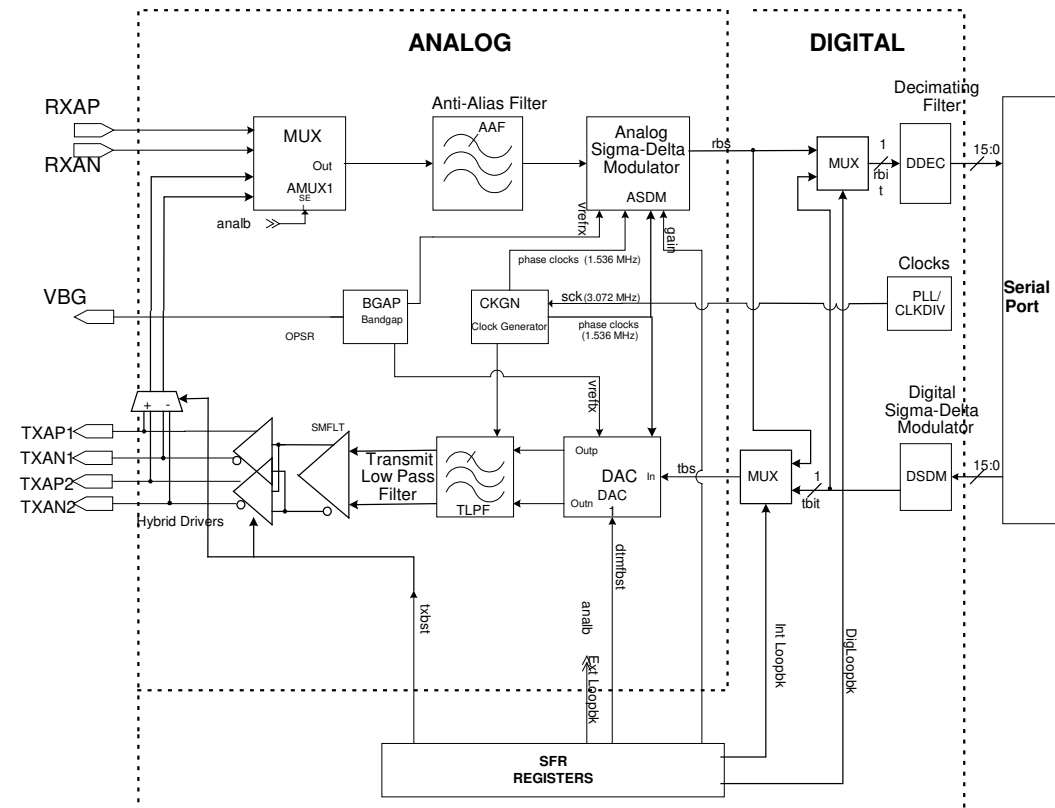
ANALOG

DIGITAL

RXAP

RXAN

MUX

Out

AMUX1

SE

analb

Anti-Alias Filter

AAF

Analog Sigma-Delta Modulator

ASDM

vrefrx

gain

rbs

Decimating Filter

MUX

1

rbit

DDEC

15:0

phase clocks (1.536 MHz)

VBG

BGAP

Bandgap

OPSR

CKGN

Clock Generator

sck (3.072 MHz)

phase clocks (1.536 MHz)

Clocks

PLL/ CLKDIV

Serial Port

vreftx

Digital Sigma-Delta Modulator

TXAP1

TXAN1

TXAP2

TXAN2

SMFLT

Transmit Low Pass Filter

TLPF

Outp

Outn

DAC

DAC

1

In

tbs

MUX

1

tbit

DSDM

15:0

Hybrid Drivers

txbst

analb

Ext Loopbk

dtmfbst

Int Loopbk

DigLoopbk

SFR REGISTERS